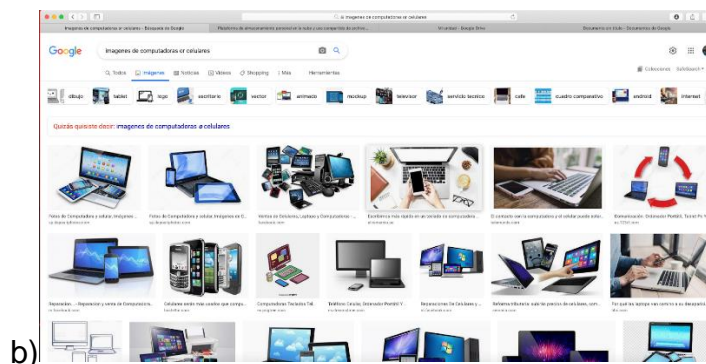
imagenes de computadoras or celulares

imagenes de computadoras or celulares - Búsqueda de Google | Plataforma de almacenamiento personal en la nube y uso compartido de archivo... | Sin título - Google Drive | Documento sin título - Documentos de Google

Google

imagenes de computadoras or celulares

Todos | Imágenes | Noticias | Videos | Shopping | Más | Herramientas

Colecciones | SafeSearch

dibujo | tablet | logo | escritorio | vector | animado | mockup | televisor | servicio tecnico | cafe | cuadro comparativo | android | internet

Quizás quisiste decir: imagenes de computadoras o celulares

Fotos de Computadoras y celular, Imágenes ... | Fotos de Computadoras y celular, Imágenes de C... | Ventas de Celulares, Laptops y Computadoras ... | Excelencia más rápido en un teclado de computadora... | El contacto con la computadora y el celular puede indic... | Sincronización: Ordenador Portátil, Tablet Pc...

Reparación ... Reparación y venta de Computadora... | Celulares serán más usados que compu... | Computadoras Tecladas Tab... | Teléfonos Celular, Ordenador Portátil Y... | Reparaciones De Celulares y ... | Reforma tributaria sube los precios de celulares, com... | Por qué las laptops van camino a su desaparició...

b)